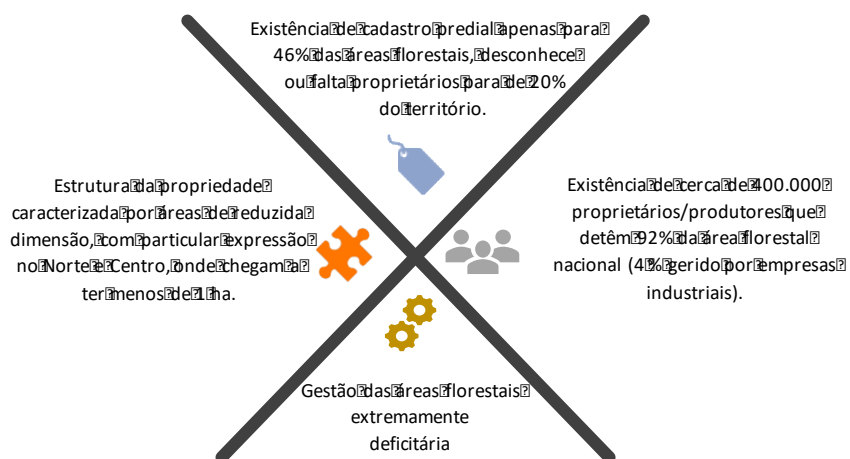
Existência de cadastro predial apenas para 46% das áreas florestais, desconhece ou falta proprietários para de 20% do território.

Estrutura da propriedade caracterizada por áreas de reduzida dimensão, com particular expressão no Norte e Centro, onde chegam a ter menos de 1 ha.

Existência de cerca de 400.000 proprietários/produtores que detêm 92% da área florestal nacional (4% gerido por empresas industriais).

Gestão das áreas florestais extremamente deficitária